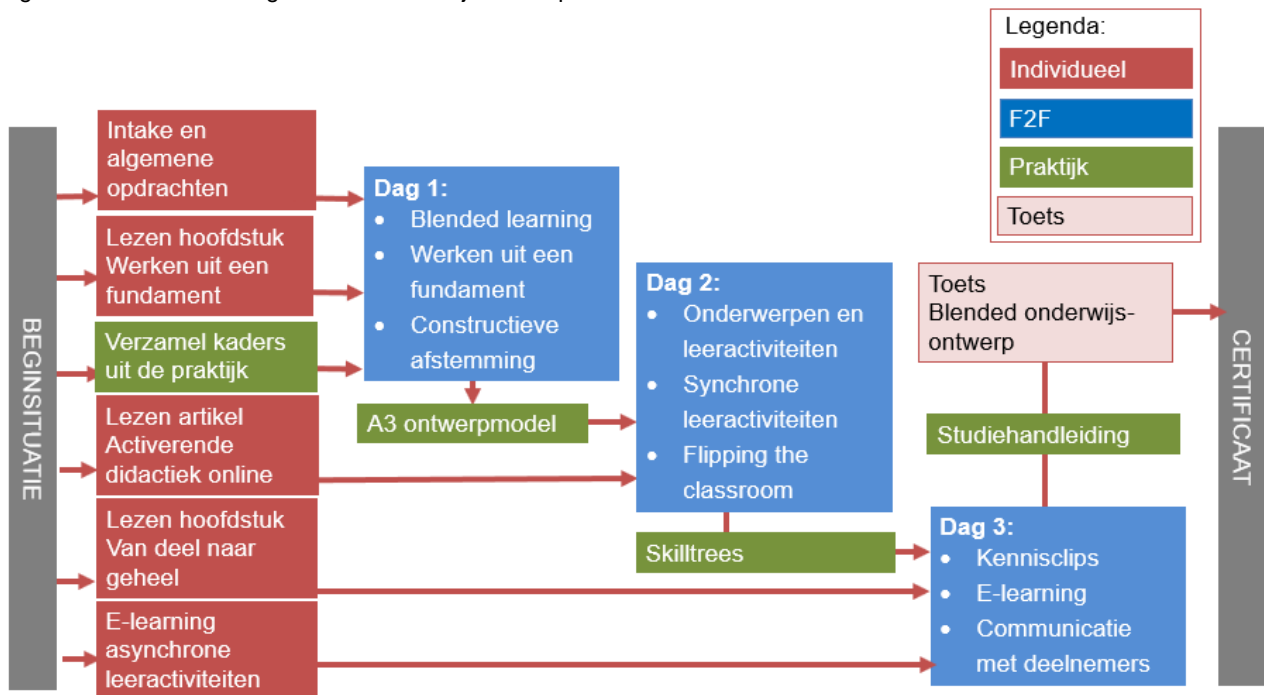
Legenda:
Individueel
F2F
Praktijk
Toets

BEGINSITUATIE

Intake en algemene opdrachten

Lezen hoofdstuk Werken uit een fundament

Verzamel kaders uit de praktijk

Lezen artikel Activerende didactiek online

Lezen hoofdstuk Van deel naar geheel

E-learning asynchrone leeractiviteiten

Dag 1:
- Blended learning
- Werken uit een fundament
- Constructieve afstemming

A3 ontwerpmodel

Dag 2:
- Onderwerpen en leeractiviteiten
- Synchrone leeractiviteiten
- Flipping the classroom

Skilltrees

Toets
Blended onderwijsontwerp

Studiehandleiding

Dag 3:
- Kennisclips
- E-learning
- Communicatie met deelnemers

CERTIFICAAT